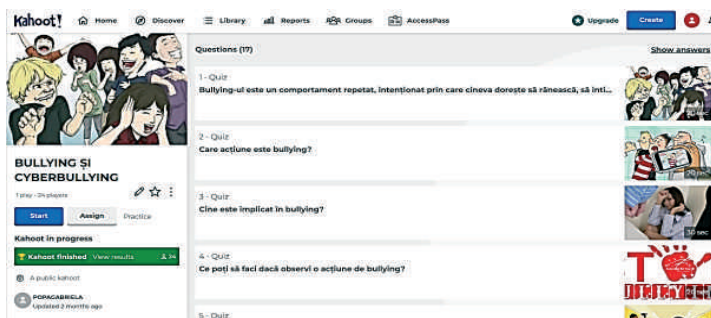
Kahoot! Home Discover Library Reports Groups AccessPass Upgrade Create

BULLYING ȘI CYBERBULLYING

1 play • 24 players

Start Assign Practice

Kahoot in progress

Kahoot finished View results 24

A public kahoot

POPAGABRIELA
Updated 2 months ago

Questions (17)

Show answers

1 - Quiz
Bullying-ul este un comportament repetat, intenționat prin care cineva dorește să rănească, să inti...

2 - Quiz
Care acțiune este bullying?

20 sec

3 - Quiz
Cine este implicat în bullying?

30 sec

4 - Quiz
Ce poți să faci dacă observi o acțiune de bullying?

5 - Quiz